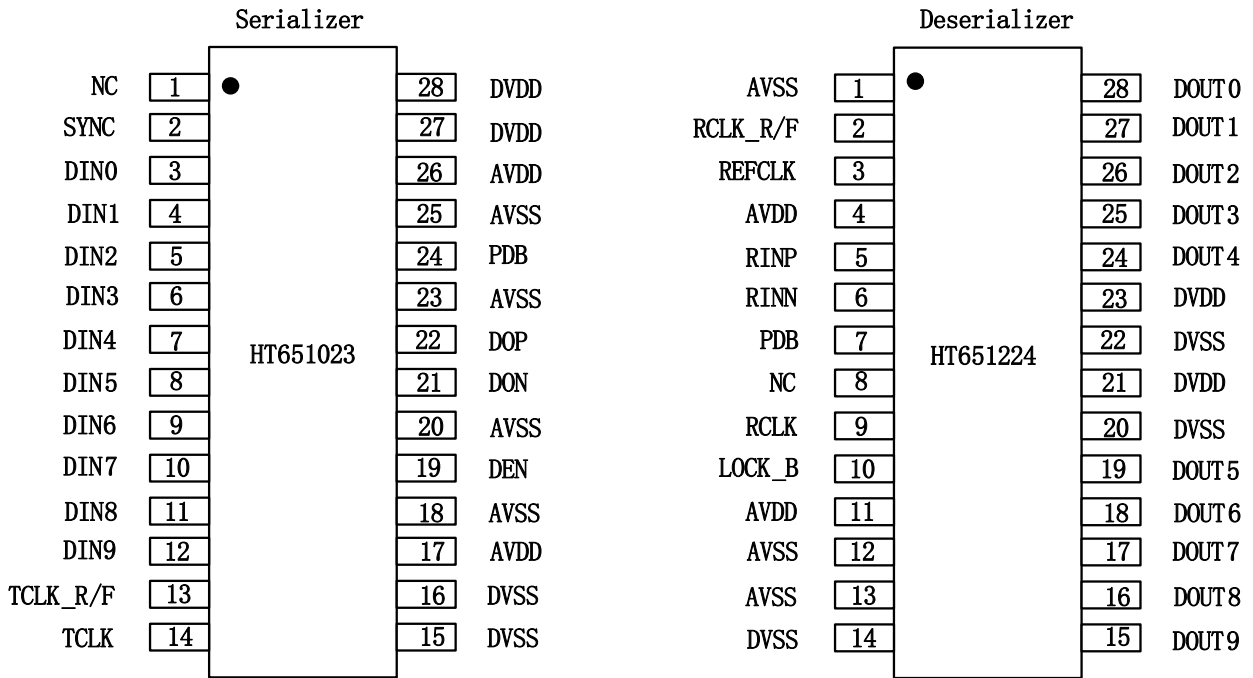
Serializer

| Signal | Pin | Pin | Signal |
|---|---|---|---|
| NC | 1 | 28 | DVDD |
| SYNC | 2 | 27 | DVDD |
| DIN0 | 3 | 26 | AVDD |
| DIN1 | 4 | 25 | AVSS |
| DIN2 | 5 | 24 | PDB |
| DIN3 | 6 | 23 | AVSS |
| DIN4 | 7 | 22 | DOP |
| DIN5 | 8 | 21 | DON |
| DIN6 | 9 | 20 | AVSS |
| DIN7 | 10 | 19 | DEN |
| DIN8 | 11 | 18 | AVSS |
| DIN9 | 12 | 17 | AVDD |
| TCLK_R/F | 13 | 16 | DVSS |
| TCLK | 14 | 15 | DVSS |

HT651023

Deserializer

| Signal | Pin | Pin | Signal |
|---|---|---|---|
| AVSS | 1 | 28 | DOUT0 |
| RCLK_R/F | 2 | 27 | DOUT1 |
| REFCLK | 3 | 26 | DOUT2 |
| AVDD | 4 | 25 | DOUT3 |
| RINP | 5 | 24 | DOUT4 |
| RINN | 6 | 23 | DVDD |
| PDB | 7 | 22 | DVSS |
| NC | 8 | 21 | DVDD |
| RCLK | 9 | 20 | DVSS |
| LOCK_B | 10 | 19 | DOUT5 |
| AVDD | 11 | 18 | DOUT6 |
| AVSS | 12 | 17 | DOUT7 |
| AVSS | 13 | 16 | DOUT8 |
| DVSS | 14 | 15 | DOUT9 |

HT651224